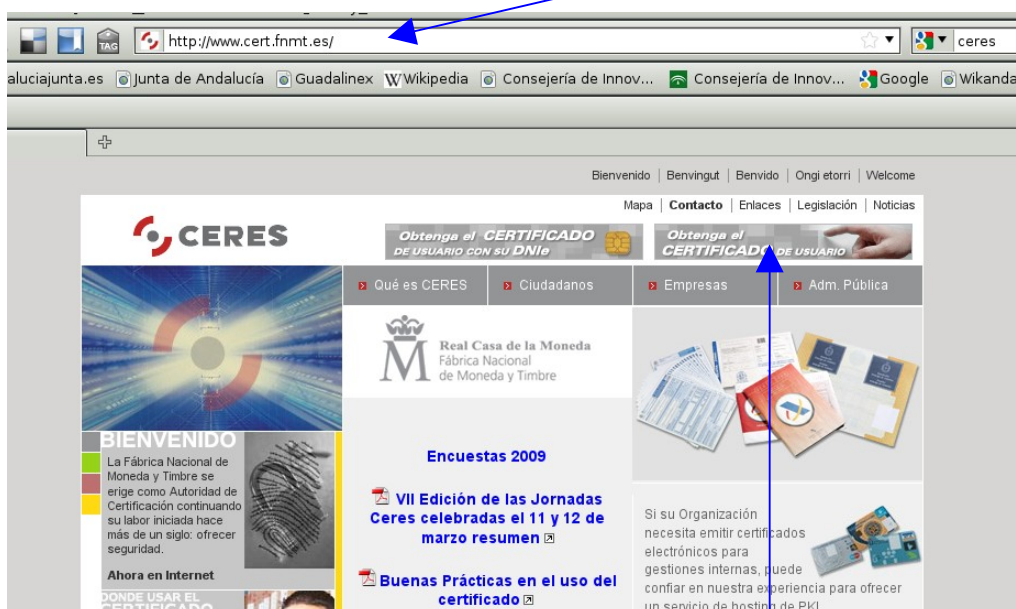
TAG http://www.cert.fnmt.es/ ceres

aluciajunta.es Junta de Andalucía Guadalinex Wikipedia Consejería de Innov... Consejería de Innov... Google Wikanda

Bienvenido | Benvingut | Benvido | Ongi etorri | Welcome

Mapa | Contacto | Enlaces | Legislación | Noticias

CERES

Obtenga el CERTIFICADO DE USUARIO CON SU DNIe

Obtenga el CERTIFICADO DE USUARIO

Qué es CERES | Ciudadanos | Empresas | Adm. Pública

Real Casa de la Moneda
Fábrica Nacional
de Moneda y Timbre

BIENVENIDO

La Fábrica Nacional de Moneda y Timbre se erige como Autoridad de Certificación continuando su labor iniciada hace más de un siglo: ofrecer seguridad.

Ahora en Internet

DONDE USAR EL CERTIFICADO

Encuestas 2009

VII Edición de las Jornadas Ceres celebradas el 11 y 12 de marzo resumen

Buenas Prácticas en el uso del certificado

Si su Organización necesita emitir certificados electrónicos para gestiones internas, puede confiar en nuestra experiencia para ofrecer un servicio de hosting de PKI